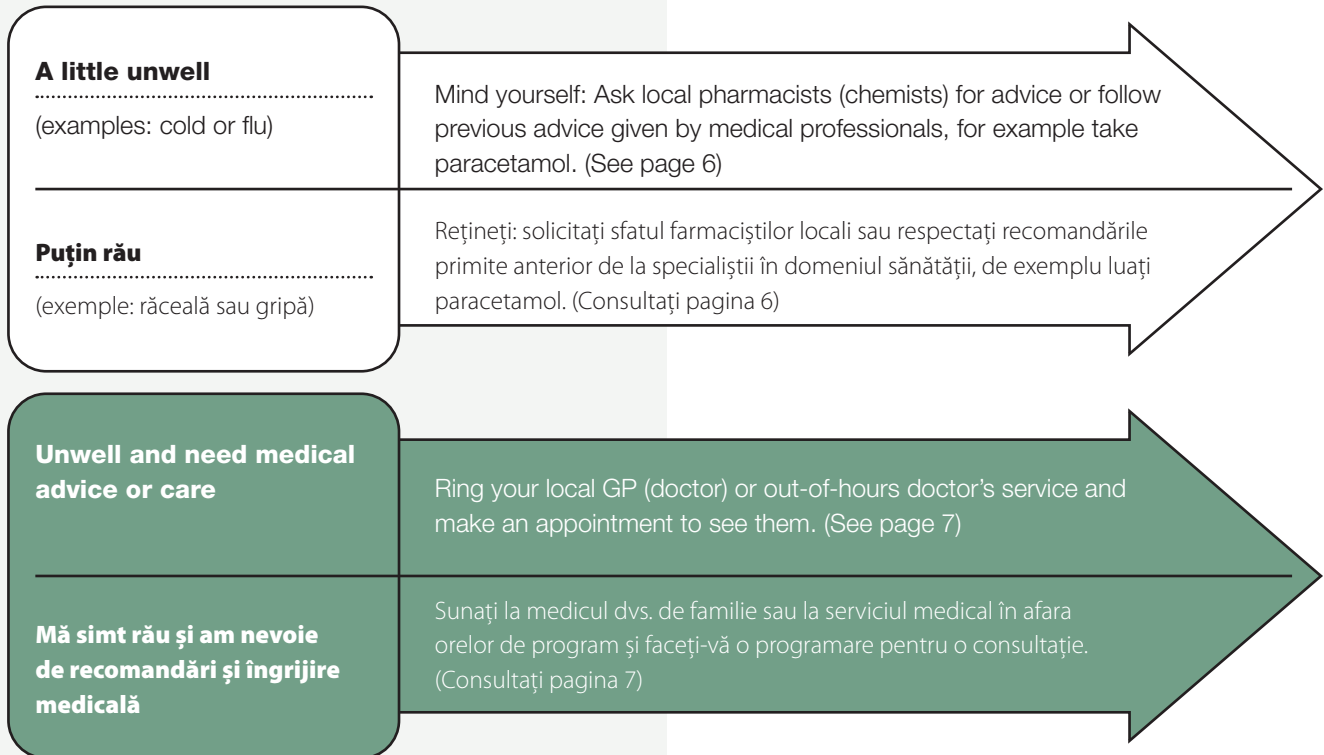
**A little unwell**

(examples: cold or flu)

Mind yourself: Ask local pharmacists (chemists) for advice or follow previous advice given by medical professionals, for example take paracetamol. (See page 6)

**Puțin rău**

(exemple: răceală sau gripă)

Rețineți: solicitați sfatul farmaciștilor locali sau respectați recomandările primite anterior de la specialiștii în domeniul sănătății, de exemplu luați paracetamol. (Consultați pagina 6)

**Unwell and need medical advice or care**

Ring your local GP (doctor) or out-of-hours doctor's service and make an appointment to see them. (See page 7)

**Mă simt rău și am nevoie de recomandări și îngrijire medicală**

Sunați la medicul dvs. de familie sau la serviciul medical în afara orelor de program și faceți-vă o programare pentru o consultație. (Consultați pagina 7)